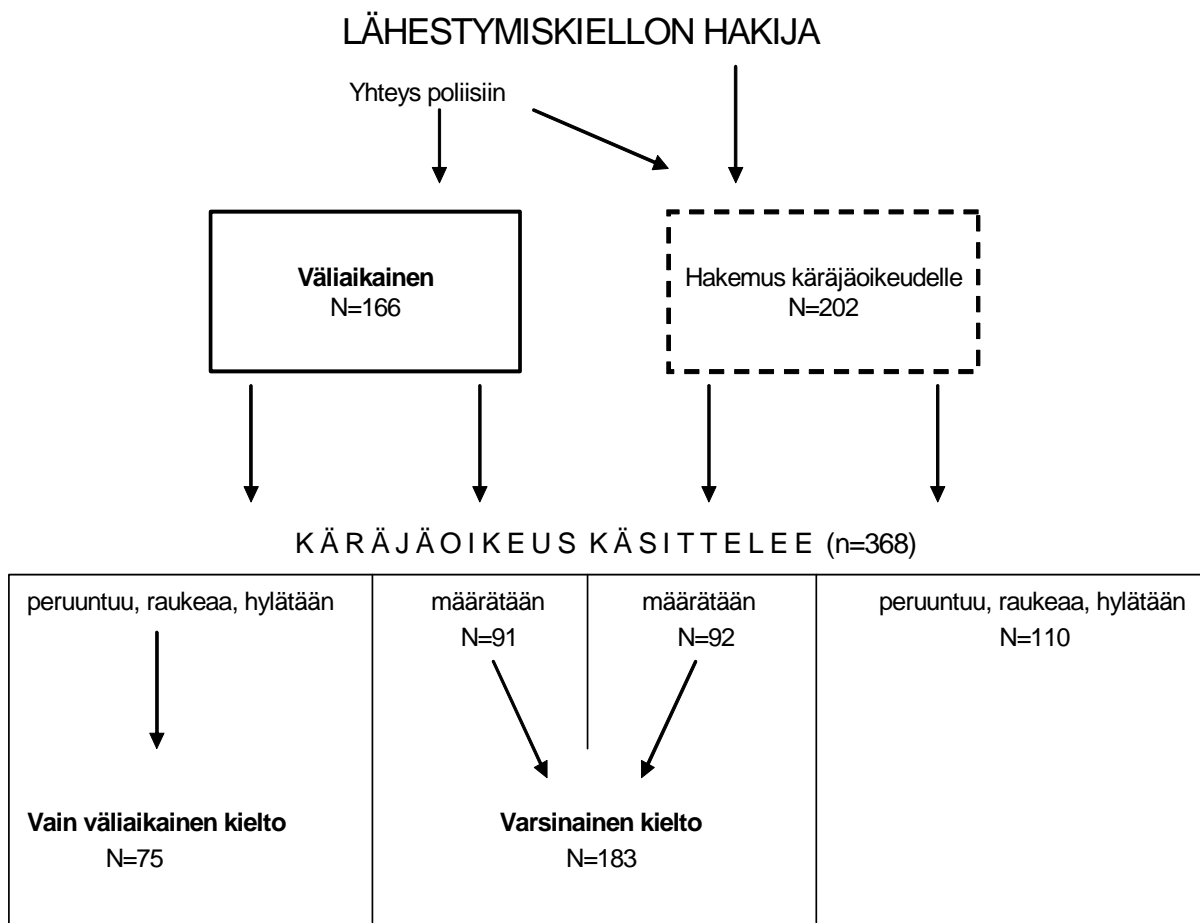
LÄHESTYMISKIELLON HAKIJA

Yhteys poliisiin

**Väliaikainen**
N=166

Hakemus käräjäoikeudelle
N=202

K Ä R Ä J Ä O I K E U S K Ä S I T T E L E E (n=368)

peruuntuu, raukeaa, hylätään

määrätään
N=91

määrätään
N=92

peruuntuu, raukeaa, hylätään
N=110

**Vain väliaikainen kielto**
N=75

**Varsinainen kielto**
N=183